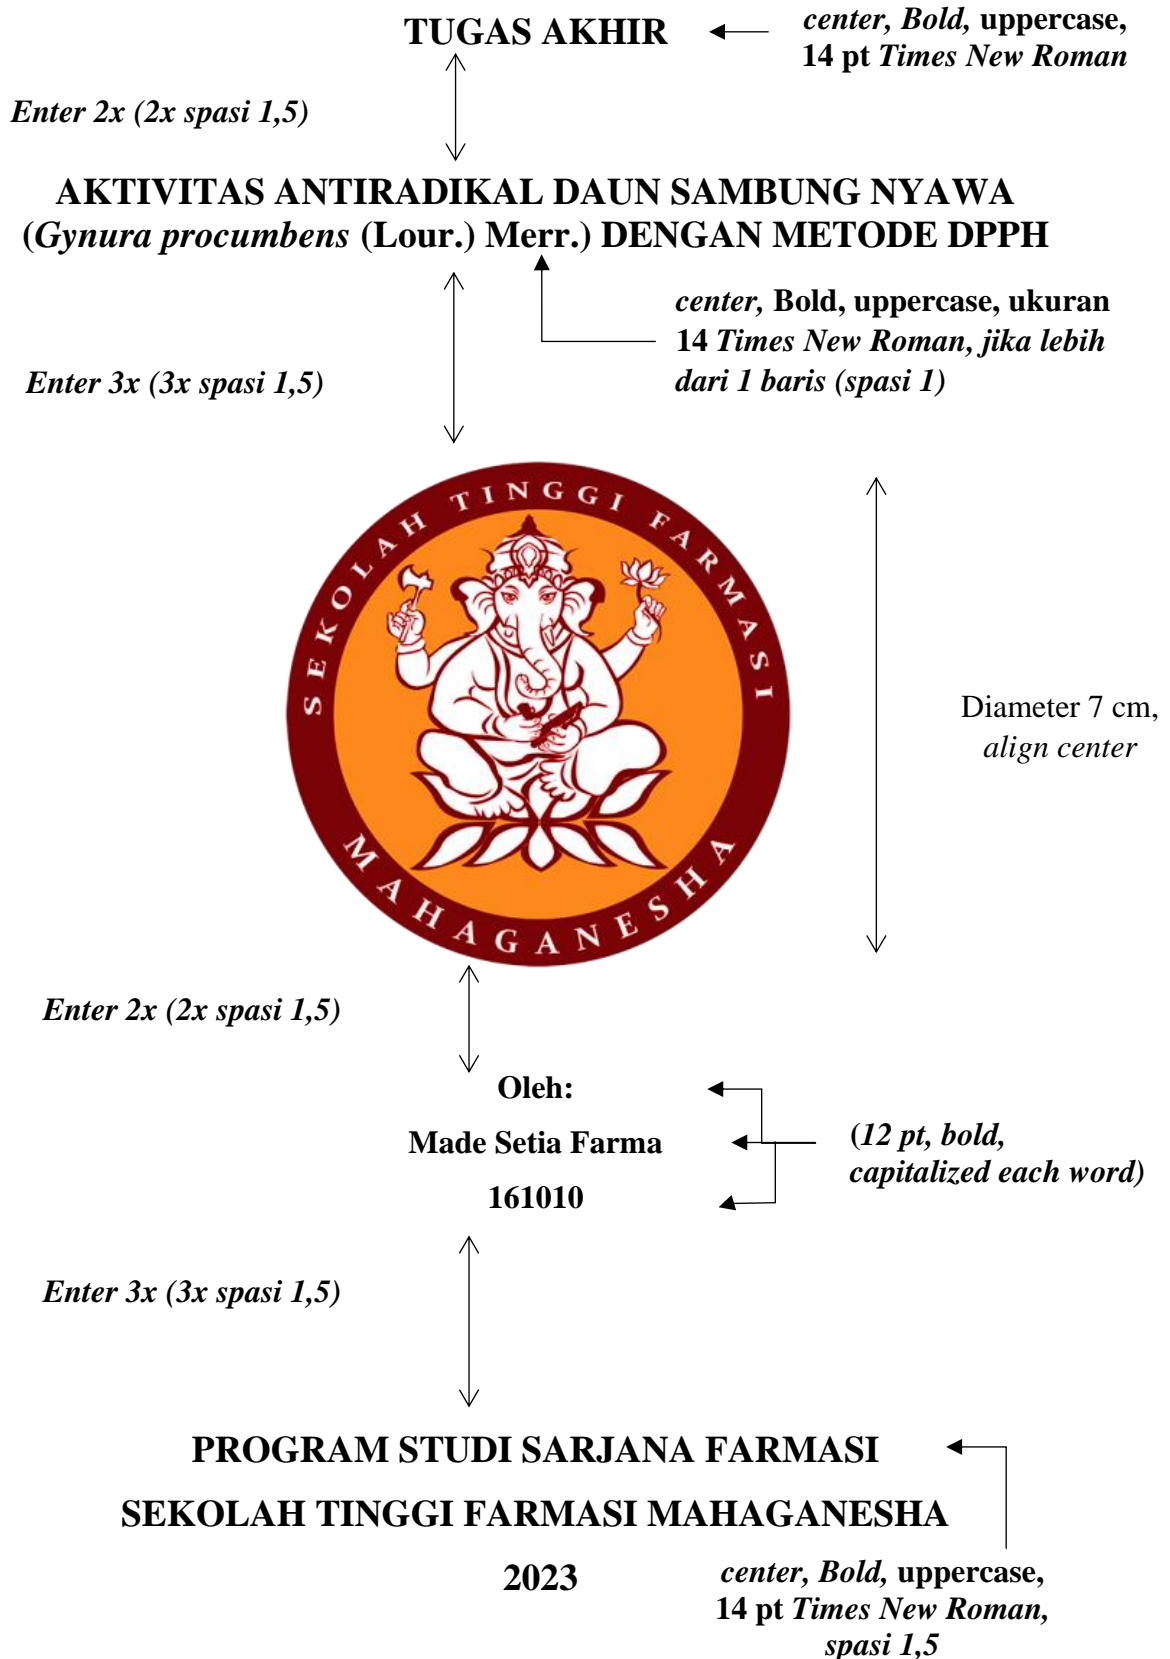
TUGAS AKHIR

center, Bold, uppercase, 14 pt Times New Roman

Enter 2x (2x spasi 1,5)

AKTIVITAS ANTIRADIKAL DAUN SAMBUNG NYAWA (Gynura procumbens (Lour.) Merr.) DENGAN METODE DPPH

center, Bold, uppercase, ukuran 14 Times New Roman, jika lebih dari 1 baris (spasi 1)

Enter 3x (3x spasi 1,5)

SEKOLAH TINGGI FARMASI

MAHAGANESHA

Diameter 7 cm, align center

Enter 2x (2x spasi 1,5)

Oleh:

Made Setia Farma

161010

(12 pt, bold, capitalized each word)

Enter 3x (3x spasi 1,5)

PROGRAM STUDI SARJANA FARMASI

SEKOLAH TINGGI FARMASI MAHAGANESHA

2023

center, Bold, uppercase, 14 pt Times New Roman, spasi 1,5